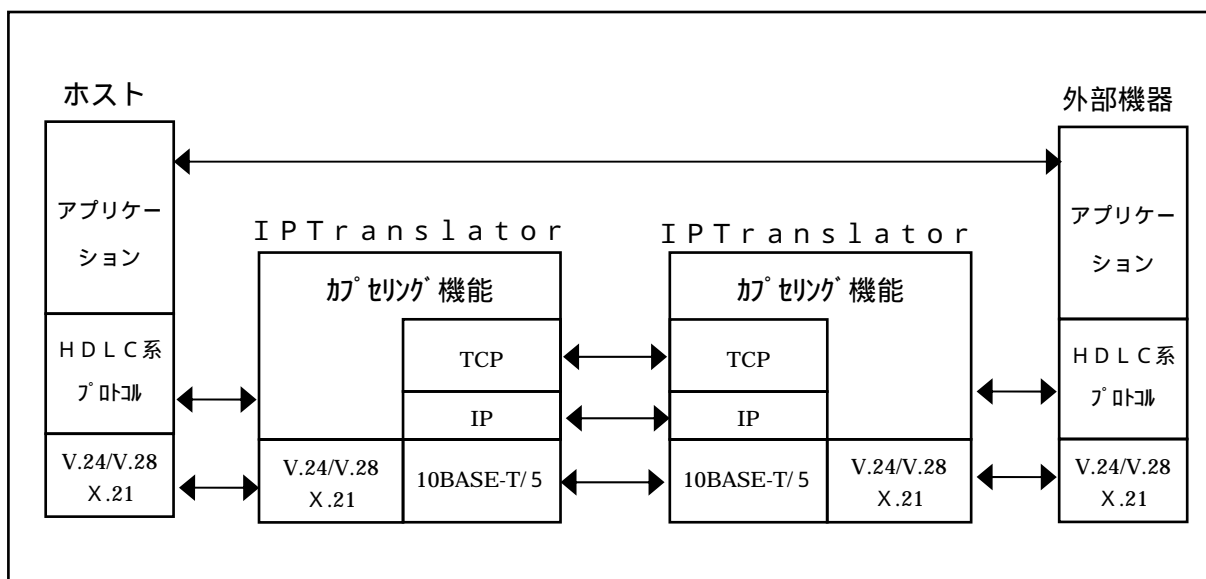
ホスト

外部機器

アプリケーション

アプリケーション

IPTranslator

IPTranslator

カプセリング機能

カプセリング機能

HDLC系 プロトコル

TCP

TCP

HDLC系 プロトコル

IP

IP

V.24/V.28 X.21

V.24/V.28 X.21

10BASE-T/5

10BASE-T/5

V.24/V.28 X.21

V.24/V.28 X.21